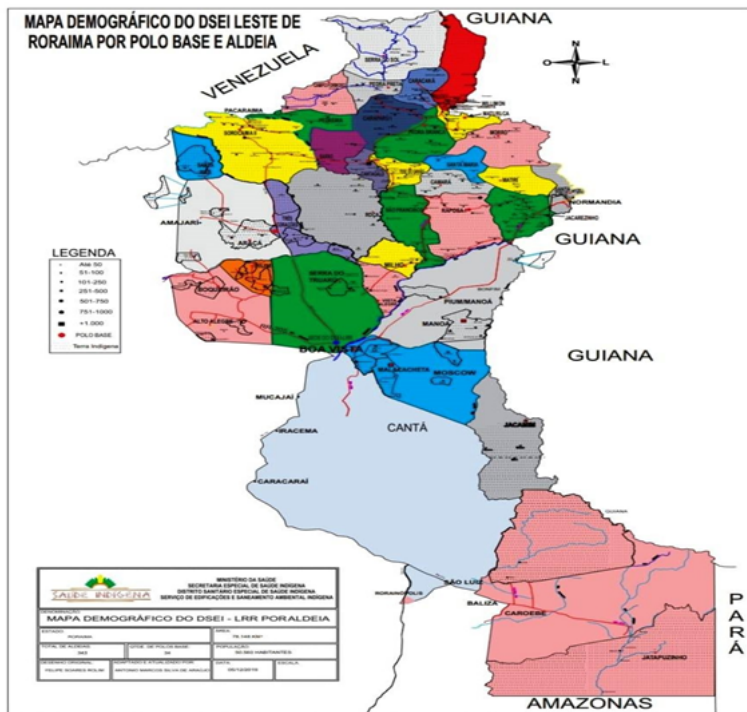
MAPA DEMOGRÁFICO DO DSEI LESTE DE RORAIMA POR POLO BASE E ALDEIA

GUIANA

VENEZUELA

N
O L
N

PACARAIMA

NORMANDIA

GUIANA

AMAJARI

LEGENDA
Até 50
51-100
101-250
251-500
501-750
751-1000
+1.000
POLO BASE
Terra Indígena

BOA VISTA

GUIANA

MANOA

MOSCOW

MUCAJAÍ

IRACEMA

CANTÁ

JACAMIM

CARACARAÍ

SAÚDE INDÍGENA

MINISTÉRIO DA SAÚDE
SECRETARIA ESPECIAL DE SAÚDE INDÍGENA
DISTRITO SANITÁRIO ESPECIAL DE SAÚDE INDÍGENA
SERVIÇO DE EDIFICAÇÕES E SANEAMENTO AMBIENTAL INDÍGENA

MAPA DEMOGRÁFICO DO DSEI - LRR PORALDEIA

SÃO LUIZ

RORAINÓPOLIS

BALIZA

CAROEBE

JATAPUZINHO

PARÁ

AMAZONAS